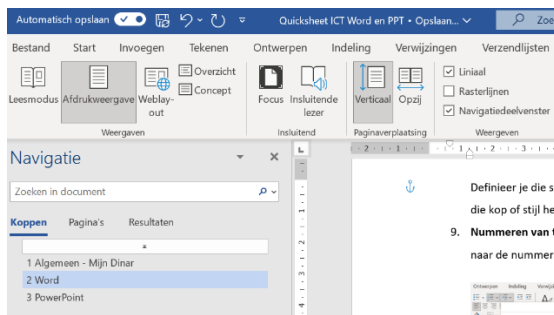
Automatisch opslaan Aan Quicksheet ICT Word en PPT - Opslaan... Zoeken

Bestand Start Invoegen Tekenen Ontwerpen Indeling Verwijzingen Verzendlijsten

Leesmodus Afdrukweergave Weblay-out Overzicht Concept Weergaven

Focus Insluitende lezer Insluitend

Verticaal Opzij Paginaverplaatsing

Liniaal Rasterlijnen Navigatiedeelvenster Weergeven

Navigatie

Zoeken in document

Koppen Pagina's Resultaten

1 Algemeen - Mijn Dinar
2 Word
3 PowerPoint

Definieer je die s
die kop of stijl he

9. Nummeren van
naar de nummer

Ontwerpen Indeling Verwijz